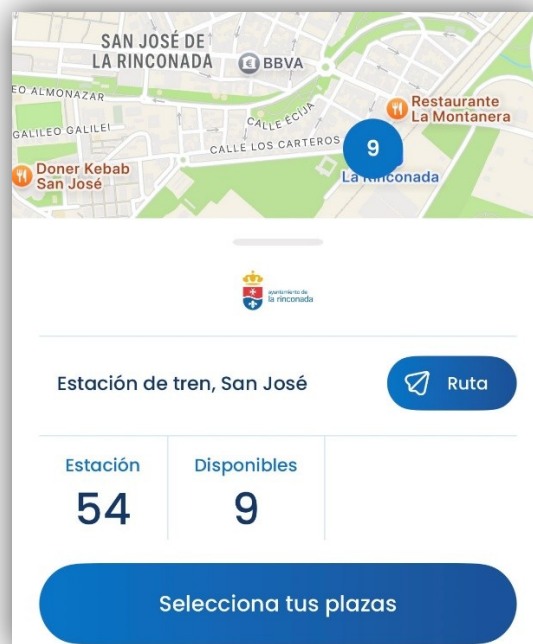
SAN JOSÉ DE LA RINCONADA
BBVA
EO ALMONAZAR
GALILEO GALILEI
CALLE ECIJA
CALLE LOS CARTEROS
9
Restaurante La Montanera
Doner Kebab San José
La Rinconada

ayuntamiento de la rinconada

Estación de tren, San José
Ruta

| Estación | Disponibles |
|---|---|
| 54 | 9 |

Selecciona tus plazas